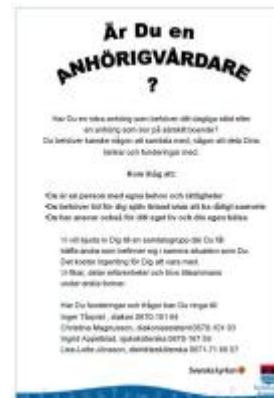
Är Du en ANHÖRIGVÅRDARE ?

Har Du en nära anhörig som behöver ditt dagliga stöd eller en anhörig som bor på särskilt boende? Du behöver kanske någon att samtala med, någon att dela Dina tankar och funderingar med.

Kom ihåg att:

•Du är en person med egna behov och rättigheter
•Du behöver tid för dig själv ibland utan att ha dåligt samvete
•Du har ansvar också för ditt eget liv och din egen hälsa

Vi vill bjuda in Dig till en samtalsgrupp där Du får träffa andra som befinner sig i samma situation som Du. Det kostar ingenting för Dig att vara med. Vi fikar, delar erfarenheter och lära tillsammans under andra former.

Har Du funderingar och frågor kan Du ringa till:
Inger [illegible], diakon 0570-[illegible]
Christina Magnusson, diakonissa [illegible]
Ingrid Appelblad, sjuksköterska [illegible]
Lisa-Lotte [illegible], distriktssköterska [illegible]

Svenskakyrkan